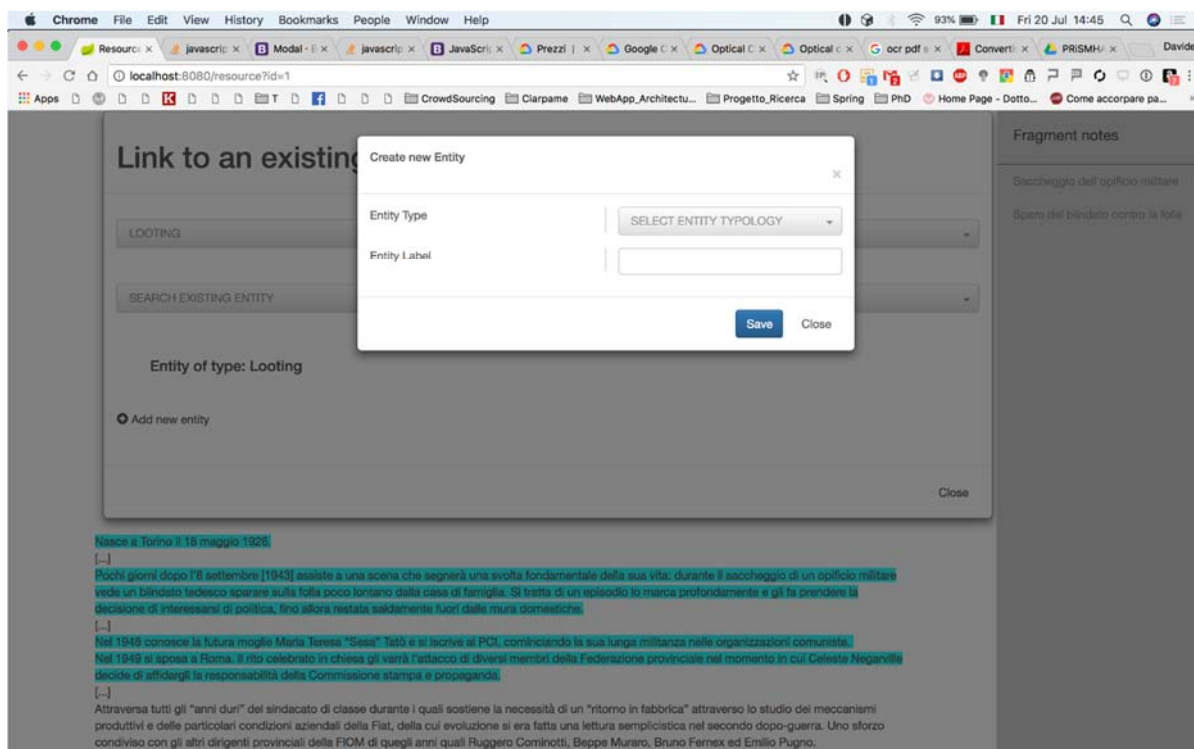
Chrome File Edit View History Bookmarks People Window Help

93% Fri 20 Jul 14:45

Resource × javascrip × Modal - × javascrip × JavaScri × Prezzi | × Google × Optical × Optical × ocr pdf × Converti × PRISMHA × Davide

localhost:8080/resource?id=1

Apps CrowdSourcing Ciarpame WebApp_Architectu... Progetto_Ricerca Spring PhD Home Page - Dotto... Come accorpare pa...

Link to an existing

LOOTING

SEARCH EXISTING ENTITY

Entity of type: Looting

Add new entity

Close

Create new Entity

×

Entity Type

SELECT ENTITY TYPOLOGY

Entity Label

Save Close

Fragment notes

Saccheggio dell'opificio militare

Sparo del blindato contro la folla

Nasce a Torino il 18 maggio 1926.
[...]
Pochi giorni dopo l'8 settembre [1943] assiste a una scena che segnerà una svolta fondamentale della sua vita: durante il saccheggio di un opificio militare vede un blindato tedesco sparare sulla folla poco lontano dalla casa di famiglia. Si tratta di un episodio lo marca profondamente e gli fa prendere la decisione di interessarsi di politica, fino allora restata saldamente fuori dalle mura domestiche.
[...]
Nel 1948 conosce la futura moglie Maria Teresa "Sesa" Tatò e si iscrive al PCI, cominciando la sua lunga militanza nelle organizzazioni comuniste.
Nel 1949 si sposa a Roma. Il rito celebrato in chiesa gli varrà l'attacco di diversi membri della Federazione provinciale nel momento in cui Celeste Negarville decide di affidargli la responsabilità della Commissione stampa e propaganda.
[...]
Attraversa tutti gli "anni duri" del sindacato di classe durante i quali sostiene la necessità di un "ritorno in fabbrica" attraverso lo studio dei meccanismi produttivi e delle particolari condizioni aziendali della Fiat, della cui evoluzione si era fatta una lettura semplicistica nel secondo dopo-guerra. Uno sforzo condiviso con gli altri dirigenti provinciali della FIOM di quegli anni quali Ruggero Cominotti, Beppe Muraro, Bruno Fernex ed Emilio Pugno.